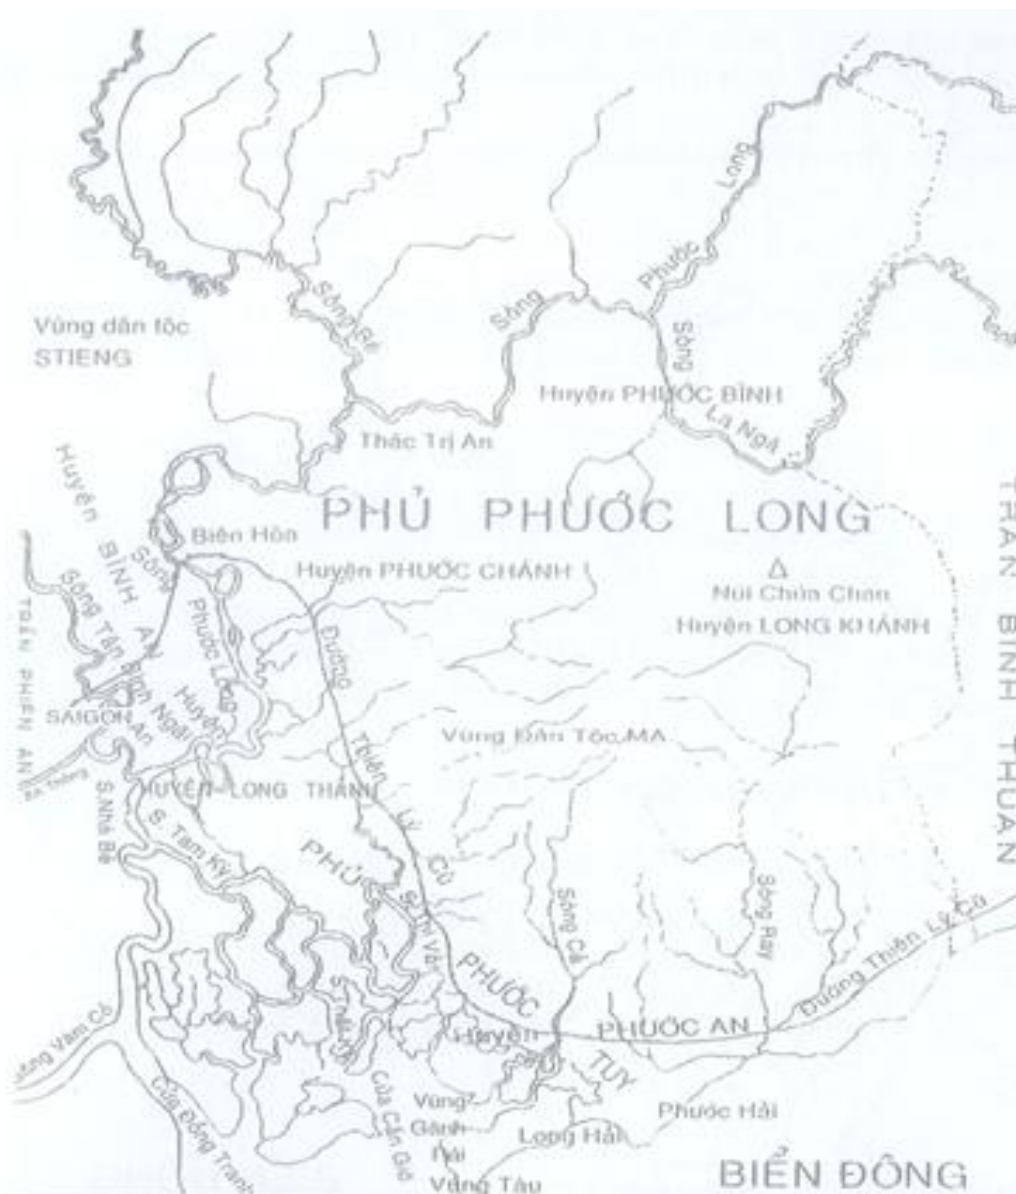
Vùng dân tộc STIENG

Sông Bé

Sông

Sông Phước Long

Huyện PHƯỚC BÌNH

La Ngà

Thác Trị An

PHỦ PHƯỚC LONG

Huyện BÌNH AN

Biên Hòa

Sông Phước Long

Huyện PHƯỚC CHÁNH

Núi Chứa Chan

Huyện LONG KHÁNH

TRẤN BÌNH THUẬN

TRẤN PHIÊN AN

Sông Tân Bình

SAIGON

Huyện Ngãi An

Đường Thiên Lý Cũ

Vùng Dân Tộc MA

HUYỆN LONG THÀNH

S.Nhà Bè

S. Tam Kỳ

PHỦ PHƯỚC TUY

S. Thị Vải

Sông Cả

Sông Ray

Đường Thiên Lý Cũ

Huyện PHƯỚC AN

Sông Vàm Cỏ

Cửa Đồng Tranh

S. Thị Vải

Cửa Cần Giờ

Vũng Gành Rái

Vũng Tàu

Long Hải

Phước Hải

BIỂN ĐÔNG